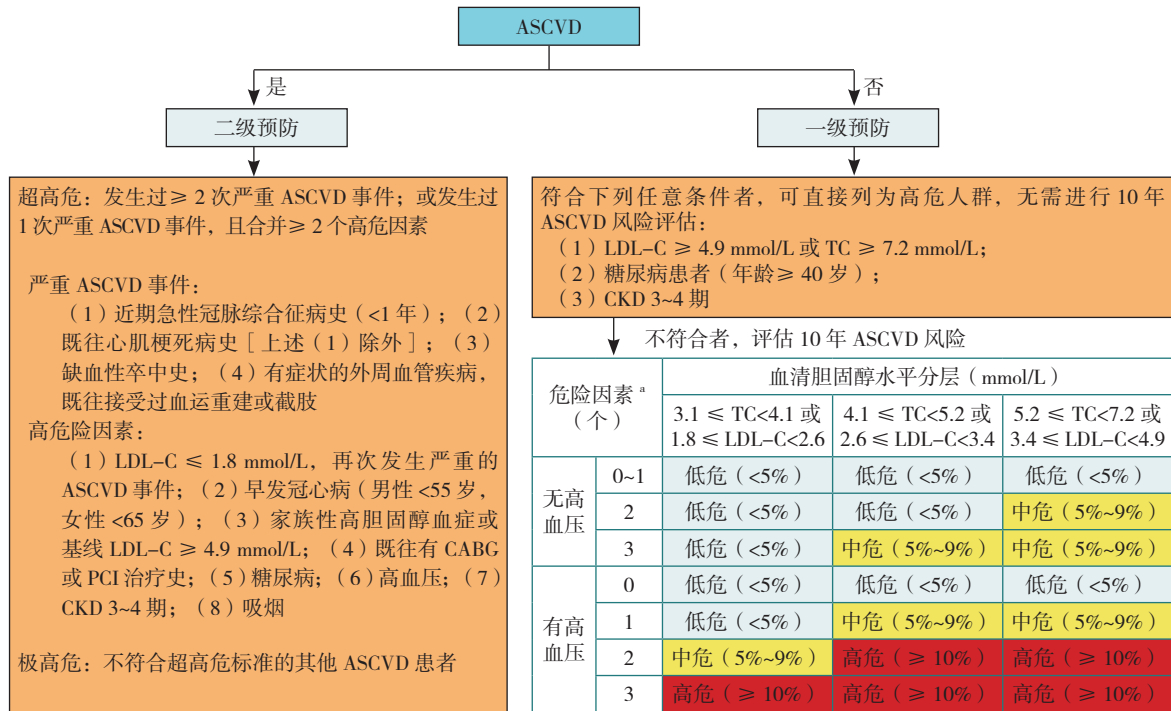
ASCVD

是

否

二级预防

一级预防

超高危：发生过≥ 2 次严重 ASCVD 事件；或发生过 1 次严重 ASCVD 事件，且合并≥ 2 个高危因素

严重 ASCVD 事件：
（1）近期急性冠脉综合征病史（<1 年）；（2）既往心肌梗死病史［上述（1）除外］；（3）缺血性卒中史；（4）有症状的外周血管疾病，既往接受过血运重建或截肢

高危险因素：
（1）LDL-C ≤ 1.8 mmol/L，再次发生严重的 ASCVD 事件；（2）早发冠心病（男性 <55 岁，女性 <65 岁）；（3）家族性高胆固醇血症或基线 LDL-C ≥ 4.9 mmol/L；（4）既往有 CABG 或 PCI 治疗史；（5）糖尿病；（6）高血压；（7）CKD 3~4 期；（8）吸烟

极高危：不符合超高危标准的其他 ASCVD 患者

符合下列任意条件者，可直接列为高危人群，无需进行 10 年 ASCVD 风险评估：
（1）LDL-C ≥ 4.9 mmol/L 或 TC ≥ 7.2 mmol/L；
（2）糖尿病患者（年龄≥ 40 岁）；
（3）CKD 3~4 期

不符合者，评估 10 年 ASCVD 风险

| 危险因素 $^a$（个） | | 血清胆固醇水平分层（mmol/L） | | |
|---|---|---|---|---|
| | | 3.1 ≤ TC<4.1 或 1.8 ≤ LDL-C<2.6 | 4.1 ≤ TC<5.2 或 2.6 ≤ LDL-C<3.4 | 5.2 ≤ TC<7.2 或 3.4 ≤ LDL-C<4.9 |
| 无高血压 | 0~1 | 低危（<5%） | 低危（<5%） | 低危（<5%） |
| | 2 | 低危（<5%） | 低危（<5%） | 中危（5%~9%） |
| | 3 | 低危（<5%） | 中危（5%~9%） | 中危（5%~9%） |
| 有高血压 | 0 | 低危（<5%） | 低危（<5%） | 低危（<5%） |
| | 1 | 低危（<5%） | 中危（5%~9%） | 中危（5%~9%） |
| | 2 | 中危（5%~9%） | 高危（≥ 10%） | 高危（≥ 10%） |
| | 3 | 高危（≥ 10%） | 高危（≥ 10%） | 高危（≥ 10%） |